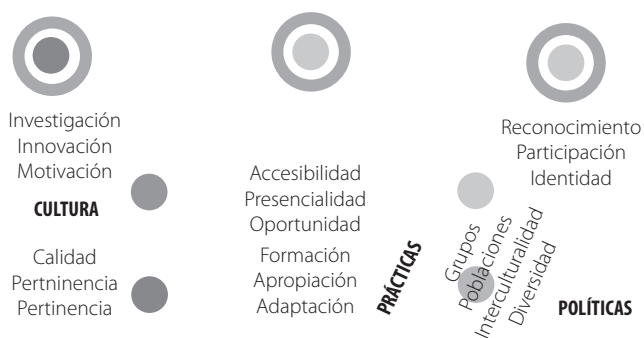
Investigación
Innovación
Motivación

CULTURA

Calidad
Pertninencia
Pertinencia

Accesibilidad
Presencialidad
Oportunidad

Formación
Apropiación
Adaptación

PRÁCTICAS

Reconocimiento
Participación
Identidad

Grupos
Poblaciones
Interculturalidad
Diversidad

POLÍTICAS